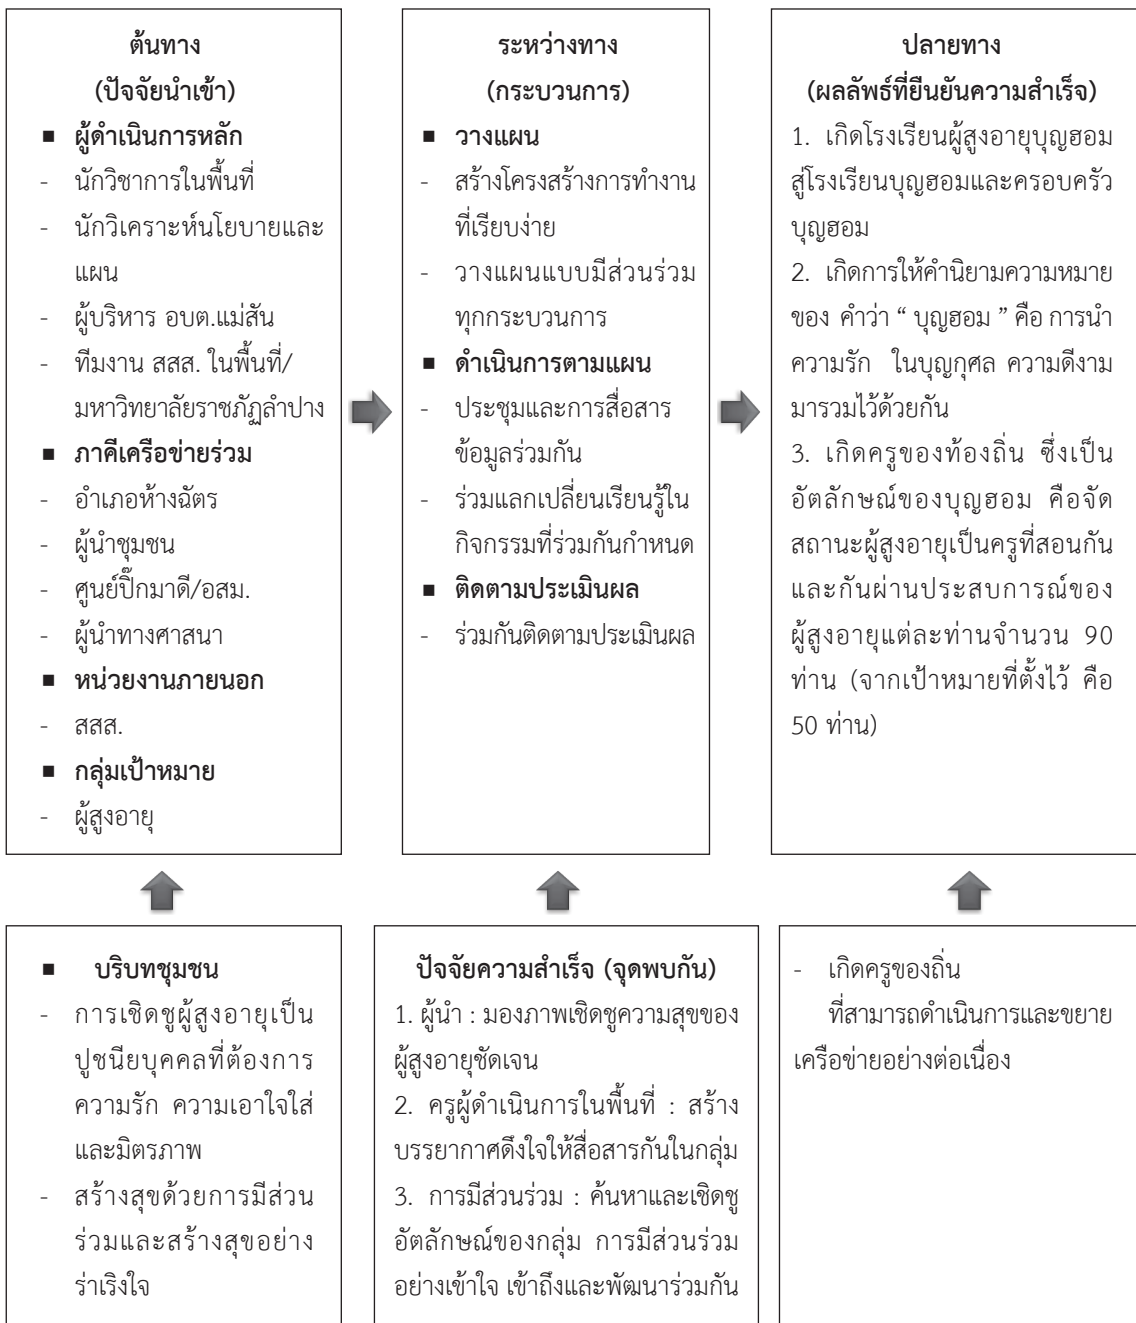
ต้นทาง
(ปัจจัยนำเข้า)

■ ผู้ดำเนินการหลัก
- นักวิชาการในพื้นที่
- นักวิเคราะห์นโยบายและแผน
- ผู้บริหาร อบต.แม่สัน
- ทีมงาน สสส. ในพื้นที่/มหาวิทยาลัยราชภัฏลำปาง
■ ภาคีเครือข่ายร่วม
- อำเภอห้างฉัตร
- ผู้นำชุมชน
- ศูนย์ปิ๊กมาดี/อสม.
- ผู้นำทางศาสนา
■ หน่วยงานภายนอก
- สสส.
■ กลุ่มเป้าหมาย
- ผู้สูงอายุ

ระหว่างทาง
(กระบวนการ)

■ วางแผน
- สร้างโครงสร้างการทำงานที่เรียบง่าย
- วางแผนแบบมีส่วนร่วมทุกกระบวนการ
■ ดำเนินการตามแผน
- ประชุมและการสื่อสารข้อมูลร่วมกัน
- ร่วมแลกเปลี่ยนเรียนรู้ในกิจกรรมที่ร่วมกันกำหนด
■ ติดตามประเมินผล
- ร่วมกันติดตามประเมินผล

ปลายทาง
(ผลลัพธ์ที่ยืนยันความสำเร็จ)

1. เกิดโรงเรียนผู้สูงอายุบุญฮอมสู่โรงเรียนบุญฮอมและครอบครัวบุญฮอม
2. เกิดการให้คำนิยามความหมายของ คำว่า " บุญฮอม " คือ การนำความรัก ในบุญกุศล ความดีงามมารวมไว้ด้วยกัน
3. เกิดครูของท้องถิ่น ซึ่งเป็นอัตลักษณ์ของบุญฮอม คือจัดสถานะผู้สูงอายุเป็นครูที่สอนกันและกันผ่านประสบการณ์ของผู้สูงอายุแต่ละท่านจำนวน 90 ท่าน (จากเป้าหมายที่ตั้งไว้ คือ 50 ท่าน)

■ บริบทชุมชน
- การเชิดชูผู้สูงอายุเป็นปูชนียบุคคลที่ต้องการความรัก ความเอาใจใส่และมิตรภาพ
- สร้างสุขด้วยการมีส่วนร่วมและสร้างสุขอย่างร่าเริงใจ

ปัจจัยความสำเร็จ (จุดพบกัน)
1. ผู้นำ : มองภาพเชิดชูความสุขของผู้สูงอายุชัดเจน
2. ครูผู้ดำเนินการในพื้นที่ : สร้างบรรยากาศดึงใจให้สื่อสารกันในกลุ่ม
3. การมีส่วนร่วม : ค้นหาและเชิดชูอัตลักษณ์ของกลุ่ม การมีส่วนร่วมอย่างเข้าใจ เข้าถึงและพัฒนาร่วมกัน

- เกิดครูของถิ่น
ที่สามารถดำเนินการและขยายเครือข่ายอย่างต่อเนื่อง